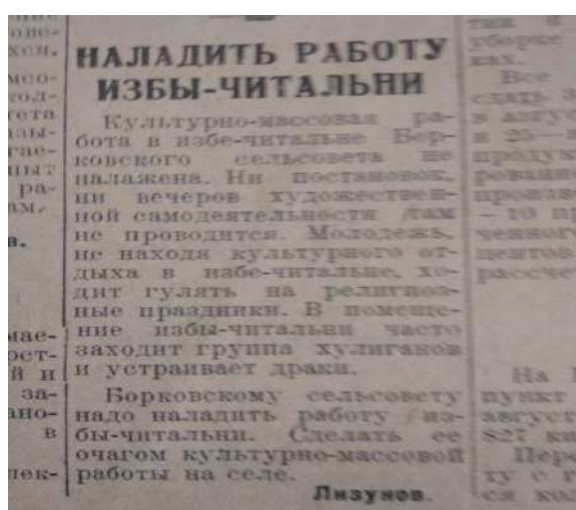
НАЛАДИТЬ РАБОТУ ИЗБЫ-ЧИТАЛЬНИ

Культурно-массовая работа в избе-читальне Борковского сельсовета не налажена. Ни постановок, ни вечеров художественной самодеятельности там не проводится. Молодежь, не находя культурного отдыха в избе-читальне, ходит гулять на религиозные праздники. В помещение избы-читальни часто заходит группа хулиганов и устраивает драки.

Борковскому сельсовету надо наладить работу избы-читальни. Сделать ее очагом культурно-массовой работы на селе.

Лизунов.